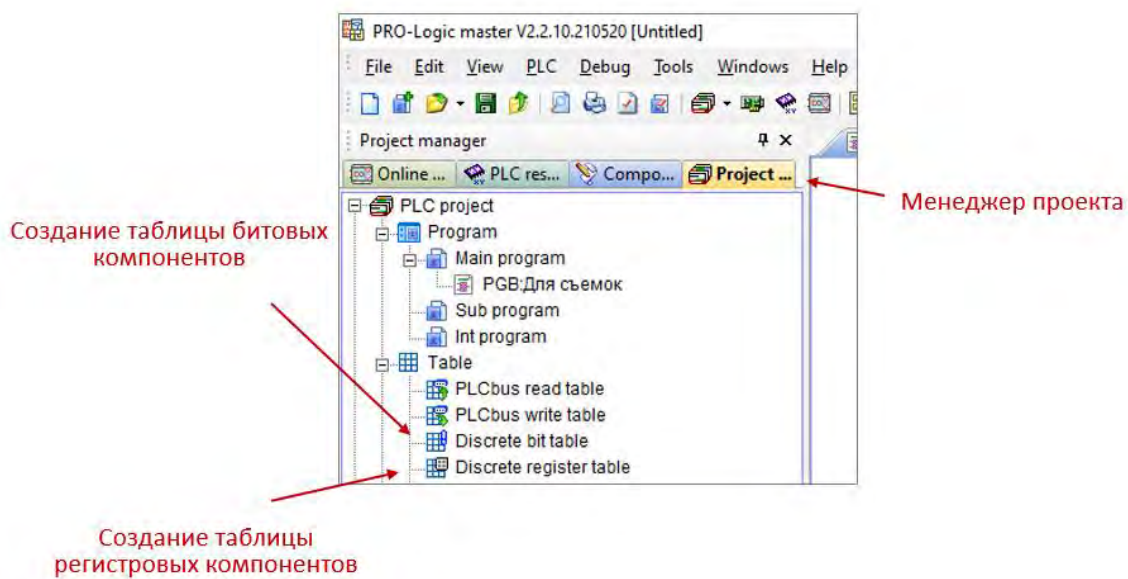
PRO-Logic master V2.2.10.210520 [Untitled]

File Edit View PLC Debug Tools Windows Help

Project manager

Online ... PLC res... Compo... Project ...

Менеджер проекта

Создание таблицы битовых компонентов

PLC project
Program
Main program
PGB:Для съемок
Sub program
Int program
Table
PLCbus read table
PLCbus write table
Discrete bit table
Discrete register table

Создание таблицы регистровых компонентов